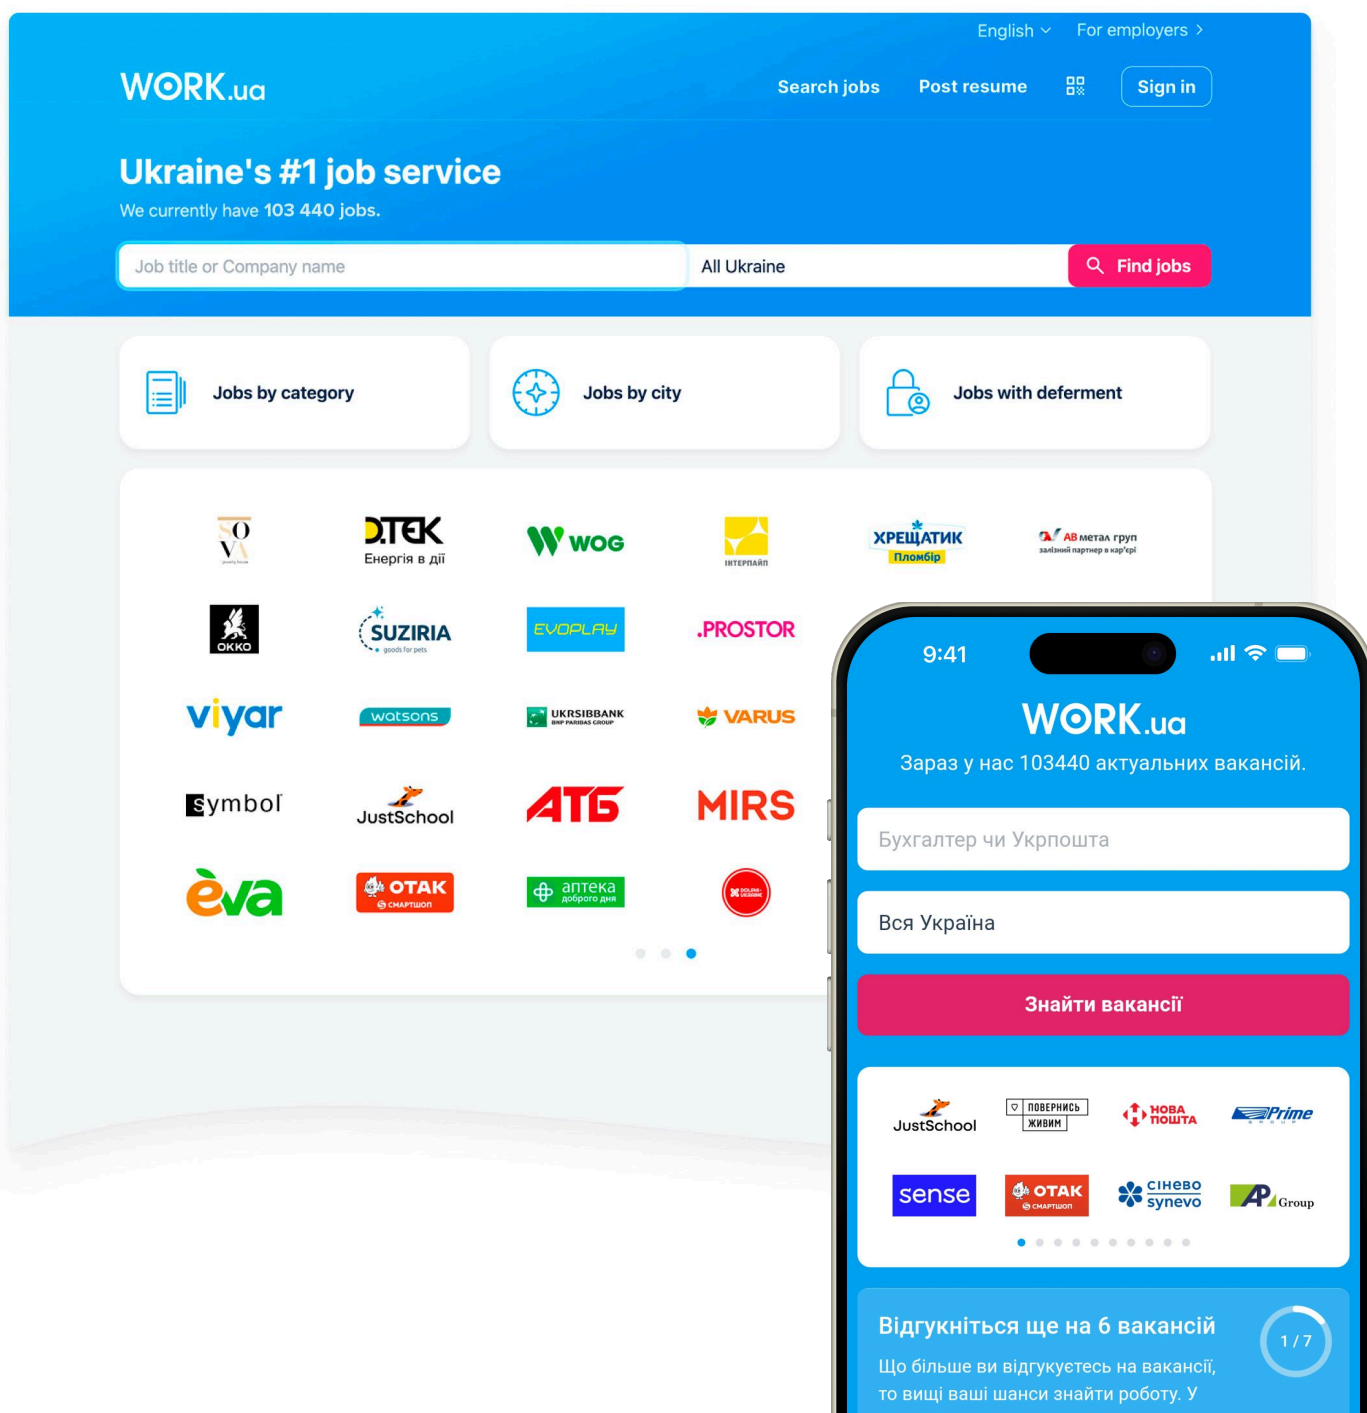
English For employers

WORK.ua

Search jobs Post resume Sign in

Ukraine's #1 job service

We currently have 103 440 jobs.

Job title or Company name

All Ukraine

Find jobs

Jobs by category

Jobs by city

Jobs with deferment

SOVA

DTEK Енергія в дії

WOG

ІНТЕРПАЙП

ХРЕЩАТИК Пломбір

АВ метал груп залізний партнер в кар'єрі

OKKO

SUZIRIA goods for pets

EVOPLAY

.PROSTOR

viyar

watsons

UKRSIBBANK BNP PARIBAS GROUP

VARUS

Symbol

JustSchool

АТБ

MIRS

eva

OTAK СМАРТШОП

аптека доброго дня

9:41

WORK.ua

Зараз у нас 103440 актуальних вакансій.

Бухгалтер чи Укрпошта

Вся Україна

Знайти вакансії

JustSchool

ПОВЕРНИСЬ ЖИВИМ

НОВА ПОШТА

Prime

sense

OTAK СМАРТШОП

сінево synevo

AP Group

Відгукніться ще на 6 вакансій

1 / 7

Що більше ви відгукуєтесь на вакансії, то вищі ваші шанси знайти роботу. У